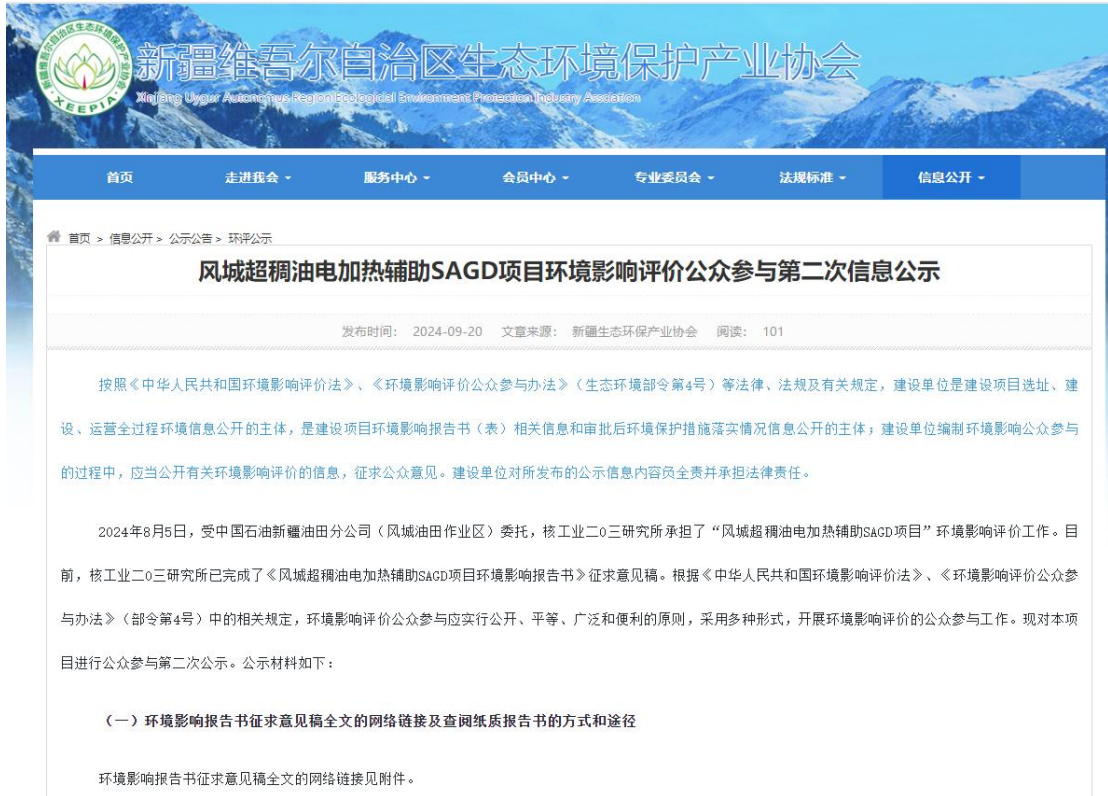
新疆维吾尔自治区生态环境保护产业协会 XEEPIA
Xinjiang Uygur Autonomous Region Ecological Environment Protection Industry Association

首页 走进我会 服务中心 会员中心 专业委员会 法规标准 信息公开

首页 > 信息公开 > 公示公告 > 环评公示

风城超稠油电加热辅助SAGD项目环境影响评价公众参与第二次信息公示

发布时间： 2024-09-20 文章来源： 新疆生态环保产业协会 阅读： 101

按照《中华人民共和国环境影响评价法》、《环境影响评价公众参与办法》（生态环境部令第4号）等法律、法规及有关规定，建设单位是建设项目选址、建设、运营全过程环境信息公开的主体，是建设项目环境影响报告书（表）相关信息和审批后环境保护措施落实情况信息公开的主体；建设单位编制环境影响公众参与的过程中，应当公开有关环境影响评价的信息，征求公众意见。建设单位对所发布的公示信息内容负全责并承担法律责任。

2024年8月5日，受中国石油新疆油田分公司（风城油田作业区）委托，核工业二o三研究所承担了“风城超稠油电加热辅助SAGD项目”环境影响评价工作。目前，核工业二o三研究所已完成了《风城超稠油电加热辅助SAGD项目环境影响报告书》征求意见稿。根据《中华人民共和国环境影响评价法》、《环境影响评价公众参与办法》（部令第4号）中的相关规定，环境影响评价公众参与应实行公开、平等、广泛和便利的原则，采用多种形式，开展环境影响评价的公众参与工作。现对本项目进行公众参与第二次公示。公示材料如下：

（一）环境影响报告书征求意见稿全文的网络链接及查阅纸质报告书的方式和途径

环境影响报告书征求意见稿全文的网络链接见附件。